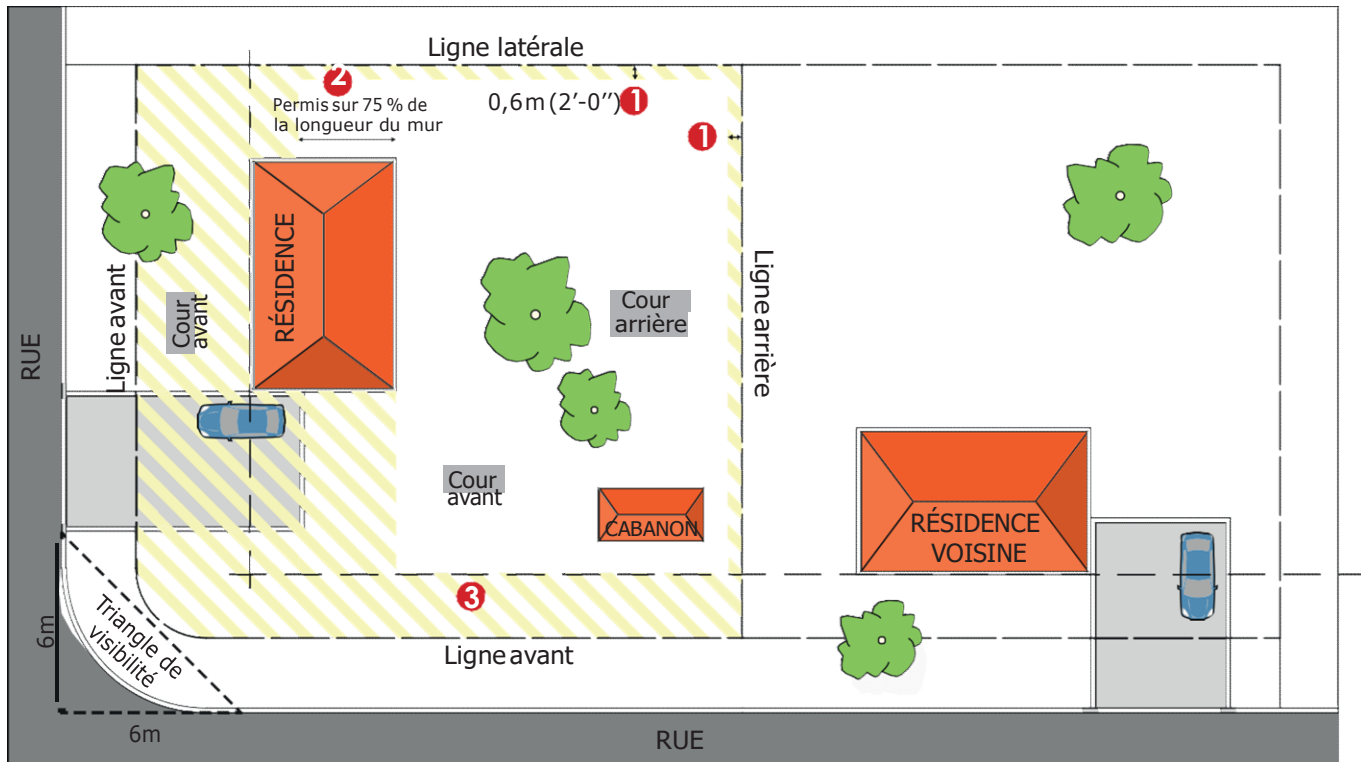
Ligne latérale

2 Permis sur 75 % de la longueur du mur

0,6 m (2′-0″) 1

1

RÉSIDENCE

Ligne avant

Cour avant

Cour arrière

Ligne arrière

RUE

Cour avant

CABANON

RÉSIDENCE VOISINE

3

Ligne avant

6m

Triangle de visibilité

6m

RUE